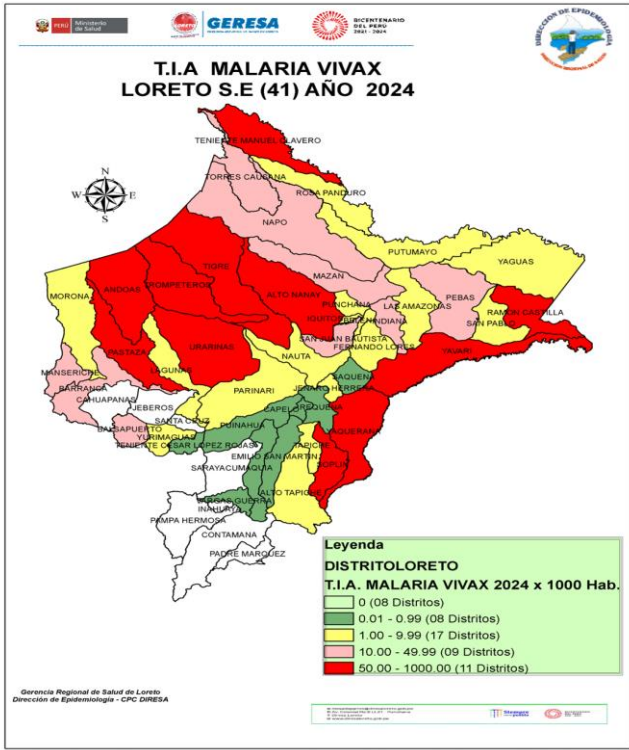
PERÚ Ministerio de Salud
GERESA
BICENTENARIO DEL PERÚ 2021 - 2024
DIRECCIÓN DE EPIDEMIOLOGÍA

T.I.A MALARIA VIVAX
LORETO S.E (41) AÑO 2024

N
W
E
S

TENIENTE MANUEL CLAVERO
TORRES CAUSANA
ROSA PANDURO
NAPO
PUTUMAYO
YAGUAS
TIGRE
ANDOAS
TROMPETEROS
MAZAN
MORONA
ALTO NANAY
PUNCHANA
IQUITOS
BELEN
INDIANA
LAS AMAZONAS
PEBAS
RAMON CASTILLA
SAN PABLO
YAVARI
PASTAZA
URARINAS
SAN JUAN BAUTISTA
FERNANDO LORES
NAUTA
MANSERICHE
LAGUNAS
PARINARI
SAQUENA
JENARO HERRERA
BARRANCA
CAHUAPANAS
JEBEROS
CAPELO
REQUENA
BALSAPUERTO
SANTA CRUZ
PUINAHUA
YURIMAGUAS
TENIENTE CESAR LOPEZ ROJAS
EMILIO SAN MARTIN
TAPICHE
SOPLIN
MAQUIA
SARAYACU
ALTO TAPICHE
VARGAS GUERRA
INAHUAYA
PAMPA HERMOSA
CONTAMANA
PADRE MARQUEZ

Leyenda
DISTRITOLORETO
T.I.A. MALARIA VIVAX 2024 x 1000 Hab.
0 (08 Distritos)
0.01 - 0.99 (08 Distritos)
1.00 - 9.99 (17 Distritos)
10.00 - 49.99 (09 Distritos)
50.00 - 1000.00 (11 Distritos)

Gerencia Regional de Salud de Loreto
Dirección de Epidemiología - CPC DIRESA

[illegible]